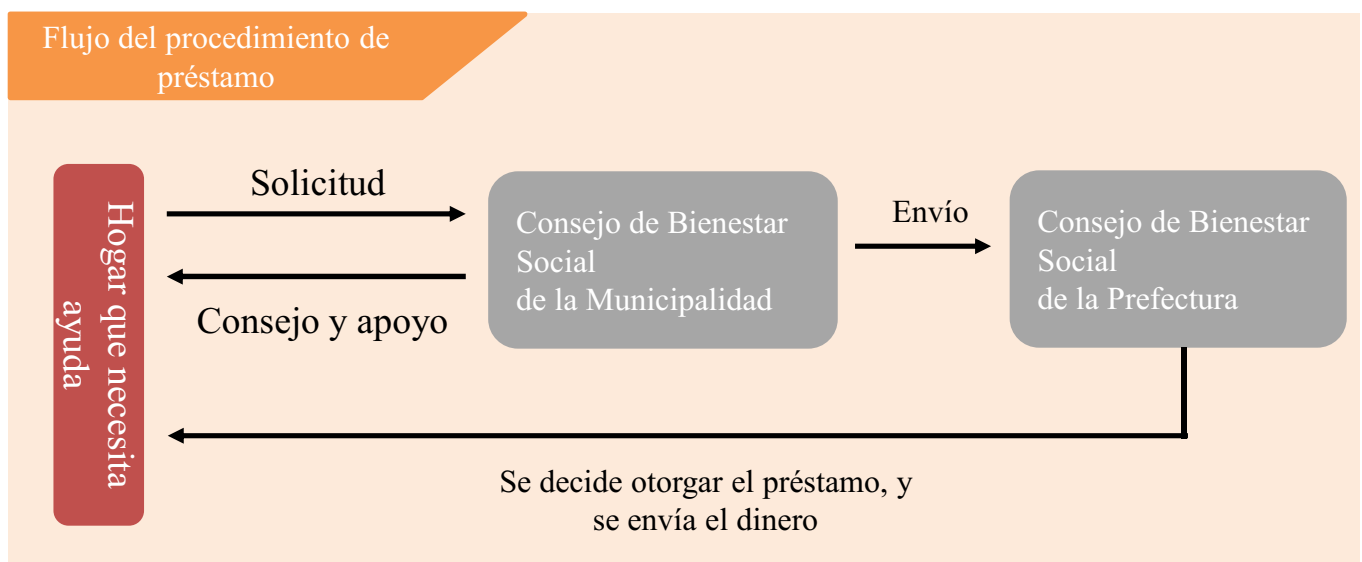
Flujo del procedimiento de préstamo

Hogar que necesita ayuda

Solicitud

Consejo y apoyo

Consejo de Bienestar Social de la Municipalidad

Envío

Consejo de Bienestar Social de la Prefectura

Se decide otorgar el préstamo, y se envía el dinero